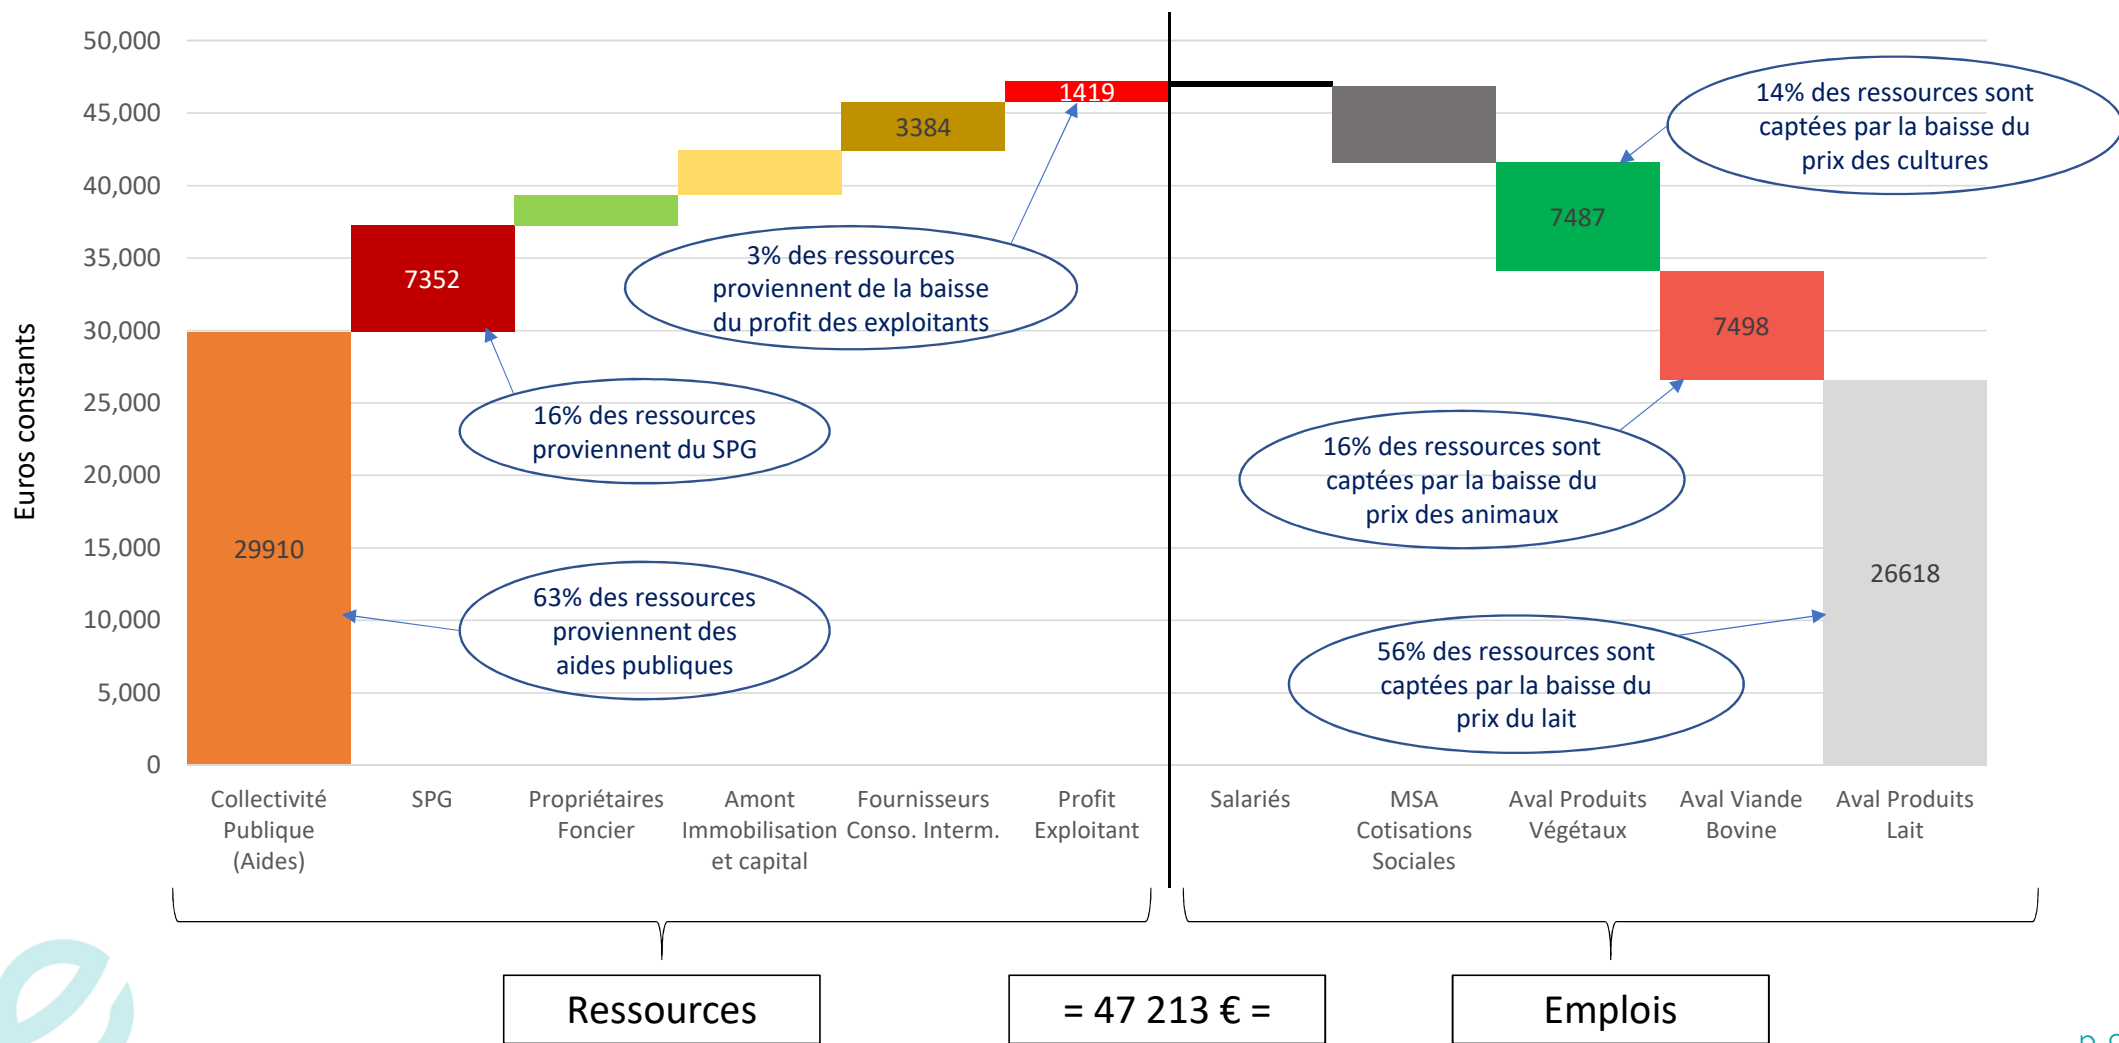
50,000
45,000
40,000
35,000
30,000
25,000
20,000
15,000
10,000
5,000
0

Euros constants

29910
7352
3384
1419
7487
7498
26618

14% des ressources sont captées par la baisse du prix des cultures

3% des ressources proviennent de la baisse du profit des exploitants

16% des ressources proviennent du SPG

16% des ressources sont captées par la baisse du prix des animaux

63% des ressources proviennent des aides publiques

56% des ressources sont captées par la baisse du prix du lait

Collectivité Publique (Aides)
SPG
Propriétaires Foncier
Amont Immobilisation et capital
Fournisseurs Conso. Interm.
Profit Exploitant
Salariés
MSA Cotisations Sociales
Aval Produits Végétaux
Aval Viande Bovine
Aval Produits Lait

Ressources
= 47 213 € =
Emplois